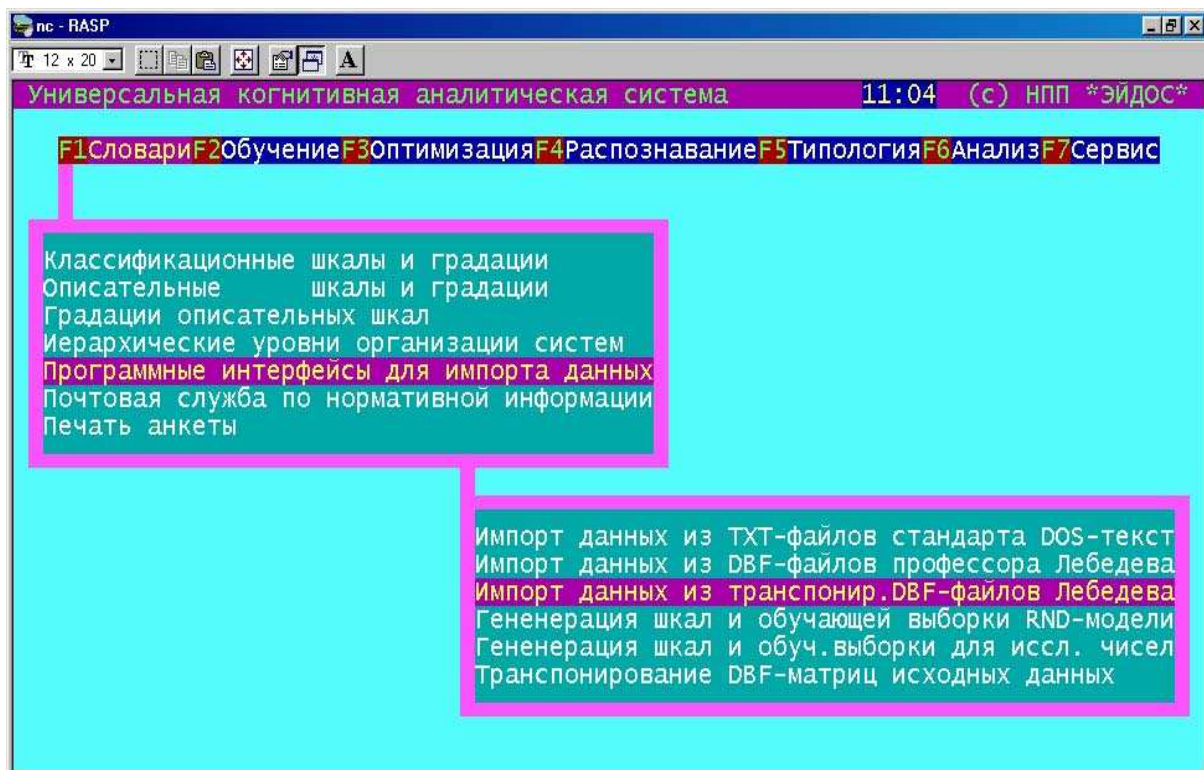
nc - RASP

12 x 20

A

Универсальная когнитивная аналитическая система 11:04 (с) НПП *ЭЙДОС*

F1Словари F2Обучение F3Оптимизация F4Распознавание F5Типология F6Анализ F7Сервис

Классификационные шкалы и градации
Описательные шкалы и градации
Градации описательных шкал
Иерархические уровни организации систем
Программные интерфейсы для импорта данных
Почтовая служба по нормативной информации
Печать анкеты

Импорт данных из TXT-файлов стандарта DOS-текст
Импорт данных из DBF-файлов профессора Лебедева
Импорт данных из транспонир.DBF-файлов Лебедева
Гененерация шкал и обучающей выборки RND-модели
Гененерация шкал и обуч.выборки для иссл. чисел
Транспонирование DBF-матриц исходных данных